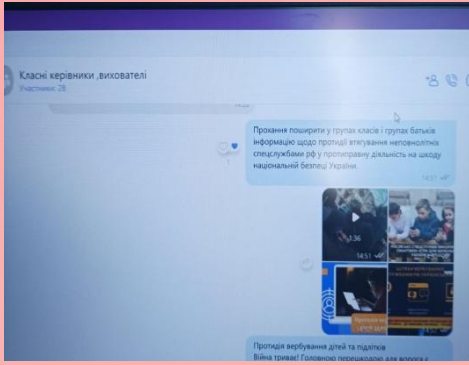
Класні керівники ,вихователі
Участників: 28

Прохання поширити у групах класів і групах батьків інформацію щодо протидії втягування неповнолітніх спецслужбами рф у протиправну діяльність на шкоду національній безпеці України.

14:51

1:36

14:51

Протидія вербування дітей та підлітків
Війна триває! Головною перешкодою для ворога є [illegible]